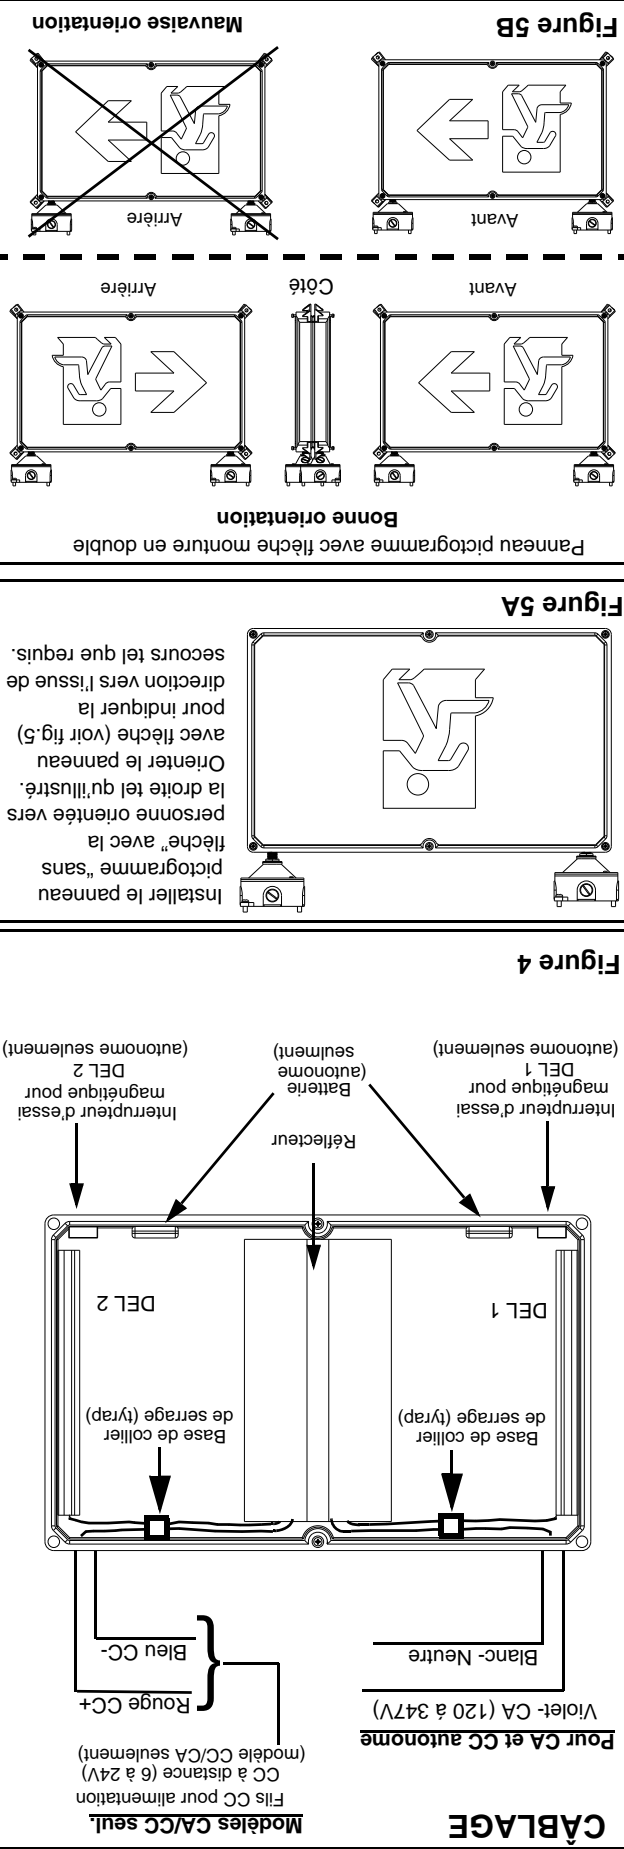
CÂBLAGE

Pour CA et CC autonome

Violet- CA (120 à 347V)

Blanc- Neutre

Modèles CA/CC seul.

Fils CC pour alimentation CC à distance (6 à 24V) (modèle CC/CA seulement)

Rouge CC+

Bleu CC-

Base de collier de serrage (tyrap)

Base de collier de serrage (tyrap)

DEL 1

DEL 2

Réflecteur

Interrupteur d'essai magnétique pour DEL 1 (autonome seulement)

Batterie (autonome seulement)

Interrupteur d'essai magnétique pour DEL 2 (autonome seulement)

Figure 4

Installer le panneau pictogramme "sans flèche" avec la personne orientée vers la droite tel qu'illustré. Orienter le panneau avec flèche (voir fig.5) pour indiquer la direction vers l'issue de secours tel que requis.

Figure 5A

Panneau pictogramme avec flèche monture en double

Bonne orientation

Avant

Côté

Arrière

Avant

Arrière

Figure 5B

Mauvaise orientation